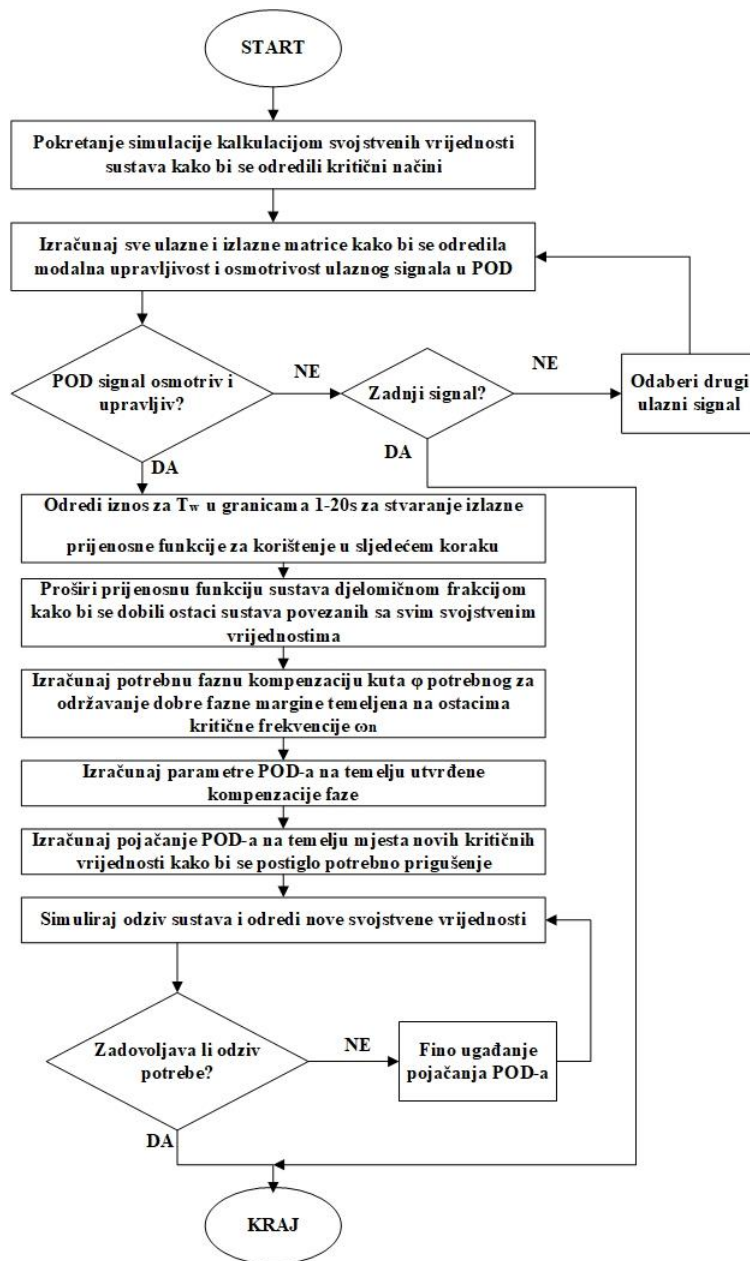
START

Pokretanje simulacije kalkulacijom svojstvenih vrijednosti sustava kako bi se odredili kritični načini

Izračunaj sve ulazne i izlazne matrice kako bi se odredila modalna upravljivost i osmotrivost ulaznog signala u POD

POD signal osmotriv i upravljiv?

NE

Zadnji signal?

NE

Odaberi drugi ulazni signal

DA

DA

Odredi iznos za $T_w$ u granicama 1-20s za stvaranje izlazne prijenosne funkcije za korištenje u sljedećem koraku

Proširi prijenosnu funkciju sustava djelomičnom frakcijom kako bi se dobili ostaci sustava povezanih sa svim svojstvenim vrijednostima

Izračunaj potrebnu faznu kompenzaciju kuta φ potrebnog za održavanje dobre fazne margine temeljena na ostacima kritične frekvencije $\omega_n$

Izračunaj parametre POD-a na temelju utvrđene kompenzacije faze

Izračunaj pojačanje POD-a na temelju mjesta novih kritičnih vrijednosti kako bi se postiglo potrebno prigušenje

Simuliraj odziv sustava i odredi nove svojstvene vrijednosti

Zadovoljava li odziv potrebe?

NE

Fino ugađanje pojačanja POD-a

DA

KRAJ